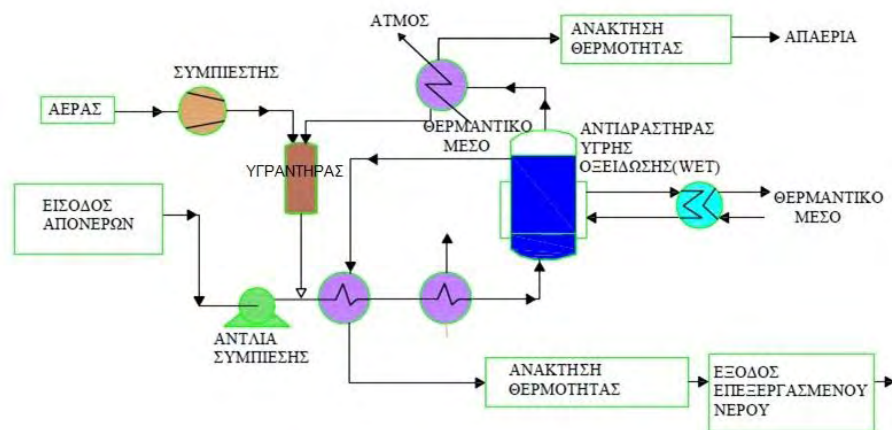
ΑΤΜΟΣ

ΑΝΑΚΤΗΣΗ ΘΕΡΜΟΤΗΤΑΣ

ΑΠΑΕΡΙΑ

ΣΥΜΠΙΕΣΤΗΣ

ΑΕΡΑΣ

ΘΕΡΜΑΝΤΙΚΟ ΜΕΣΟ

ΑΝΤΙΔΡΑΣΤΗΡΑΣ ΥΓΡΗΣ ΟΞΕΙΔΩΣΗΣ(WET)

ΥΓΡΑΝΤΗΡΑΣ

ΕΙΣΟΔΟΣ ΑΠΟΝΕΡΩΝ

ΘΕΡΜΑΝΤΙΚΟ ΜΕΣΟ

ΑΝΤΛΙΑ ΣΥΜΠΙΕΣΗΣ

ΑΝΑΚΤΗΣΗ ΘΕΡΜΟΤΗΤΑΣ

ΕΞΟΔΟΣ ΕΠΕΞΕΡΓΑΣΜΕΝΟΥ ΝΕΡΟΥ